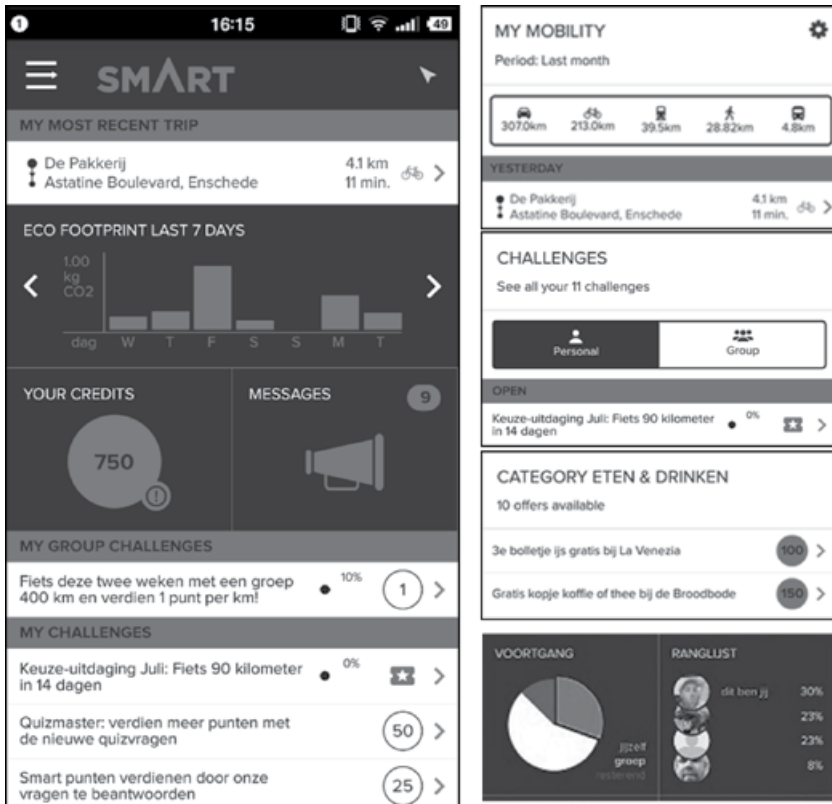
16:15 49

SMART

MY MOST RECENT TRIP

De Pakkerij
Astatine Boulevard, Enschede
4.1 km
11 min.

ECO FOOTPRINT LAST 7 DAYS

1.00 kg CO2

dag W T F S S M T

YOUR CREDITS

750

MESSAGES 9

MY GROUP CHALLENGES

Fiets deze twee weken met een groep 400 km en verdien 1 punt per km! 10% 1

MY CHALLENGES

Keuze-uitdaging Juli: Fiets 90 kilometer in 14 dagen 0%

Quizmaster: verdien meer punten met de nieuwe quizvragen 50

Smart punten verdienen door onze vragen te beantwoorden 25

MY MOBILITY

Period: Last month

307.0km 213.0km 39.5km 28.82km 4.8km

YESTERDAY

De Pakkerij
Astatine Boulevard, Enschede
4.1 km
11 min.

CHALLENGES

See all your 11 challenges

Personal Group

OPEN

Keuze-uitdaging Juli: Fiets 90 kilometer in 14 dagen 0%

CATEGORY ETEN & DRINKEN

10 offers available

3e bolletje ijs gratis bij La Venezia 100

Gratis kopje koffie of thee bij de Broodbode 150

VOORTGANG

jijzelf
groep
resterend

RANGLIJST

dit ben jij 30%
23%
23%
8%